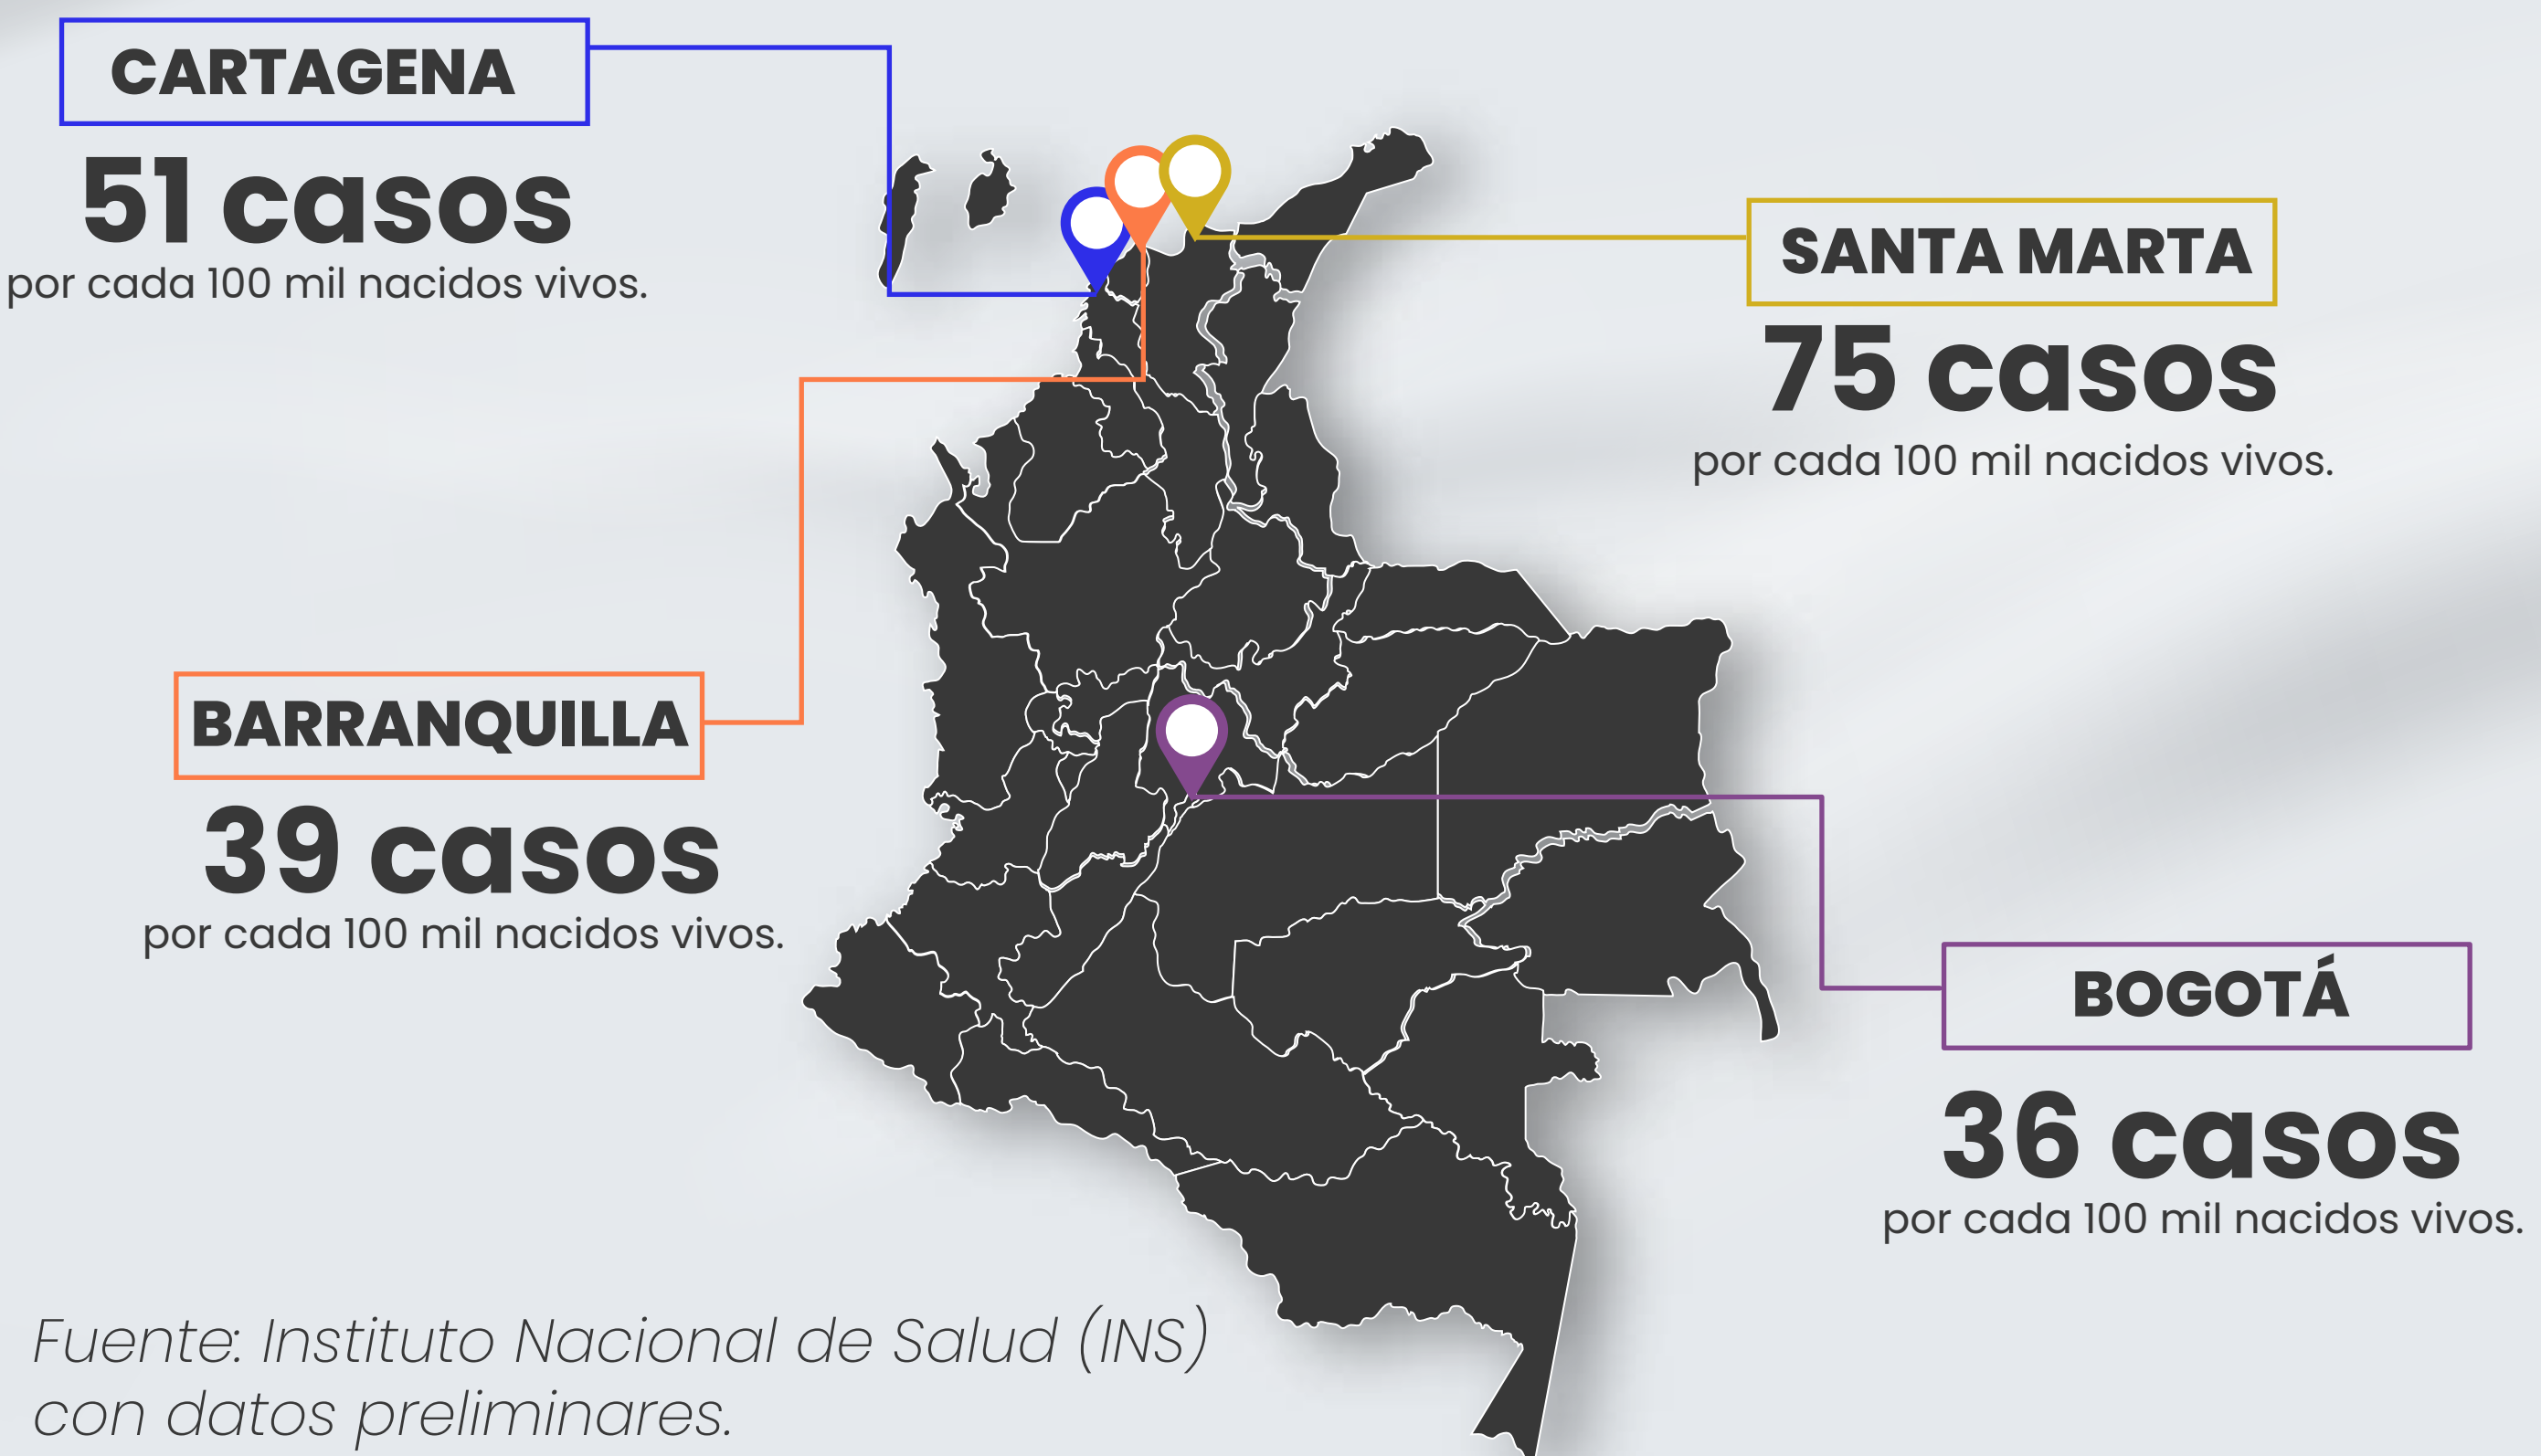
CARTAGENA
51 casos
por cada 100 mil nacidos vivos.

SANTA MARTA
75 casos
por cada 100 mil nacidos vivos.

BARRANQUILLA
39 casos
por cada 100 mil nacidos vivos.

BOGOTÁ
36 casos
por cada 100 mil nacidos vivos.

Fuente: Instituto Nacional de Salud (INS) con datos preliminares.